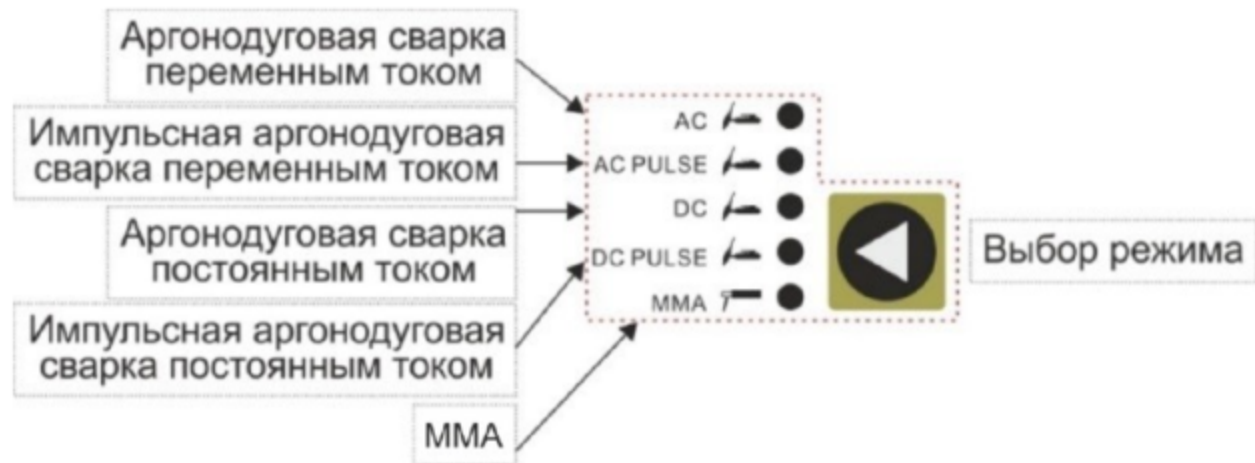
Аргонодуговая сварка переменным током

Импульсная аргонодуговая сварка переменным током

Аргонодуговая сварка постоянным током

Импульсная аргонодуговая сварка постоянным током

MMA

AC
AC PULSE
DC
DC PULSE
MMA

Выбор режима